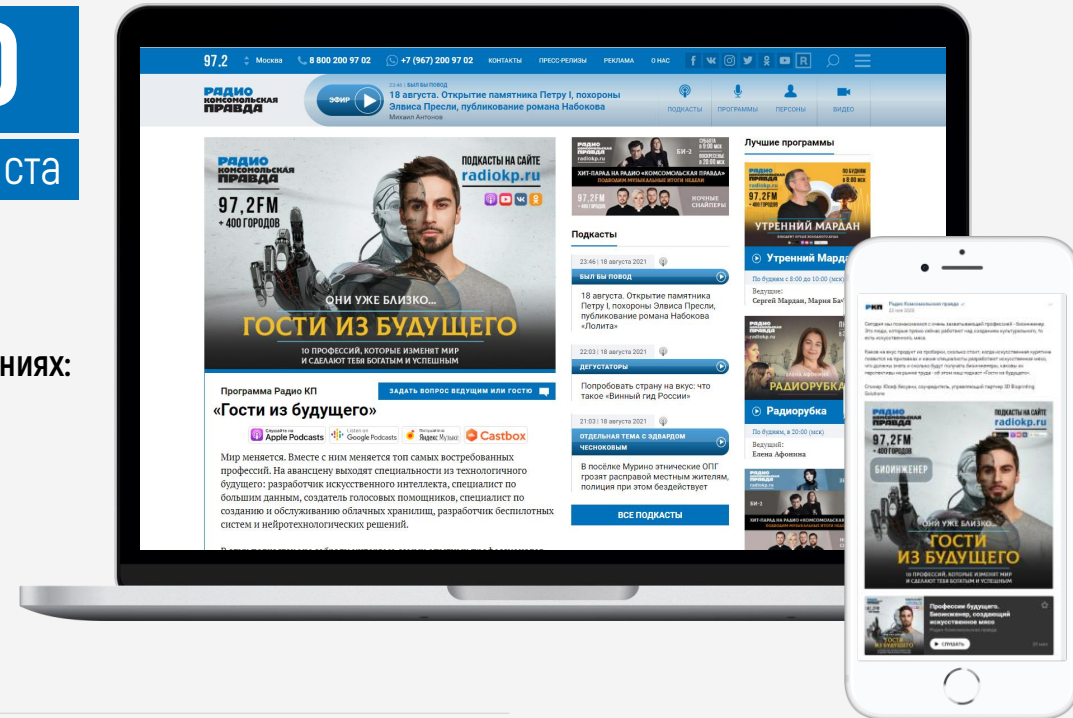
0
ста

ниях:

97.2 Москва 8 800 200 97 02 +7 (967) 200 97 02 КОНТАКТЫ ПРЕСС-РЕЛИЗЫ РЕКЛАМА О НАС

РАДИО КОМСОМОЛЬСКАЯ ПРАВДА

ЭФИР

23:46 | БЫЛ БЫ ПОВОД
18 августа. Открытие памятника Петру I, похороны Элвиса Пресли, публикование романа Набокова
Михаил Антонов

ПОДКАСТЫ ПРОГРАММЫ ПЕРСОНЫ ВИДЕО

РАДИО КОМСОМОЛЬСКАЯ ПРАВДА
97,2FM
+ 400 ГОРОДОВ
ПОДКАСТЫ НА САЙТЕ
radiokp.ru
ОНИ УЖЕ БЛИЗКО...
ГОСТИ ИЗ БУДУЩЕГО
10 ПРОФЕССИЙ, КОТОРЫЕ ИЗМЕНЯТ МИР И СДЕЛАЮТ ТЕБЯ БОГАТЫМ И УСПЕШНЫМ

Программа Радио КП
ЗАДАТЬ ВОПРОС ВЕДУЩИМ ИЛИ ГОСТЮ
«Гости из будущего»
Apple Podcasts Google Podcasts Яндекс Музыка Castbox

Мир меняется. Вместе с ним меняется топ самых востребованных профессий. На авангарду выходят специальности из технологичного будущего: разработчик искусственного интеллекта, специалист по большим данным, создатель голосовых помощников, специалист по созданию и обслуживанию облачных хранилищ, разработчик беспилотных систем и нейротехнологических решений.

ХИТ-ПАРАД НА РАДИО «КОМСОМОЛЬСКАЯ ПРАВДА»
97,2FM
+ 400 ГОРОДОВ
ВЕЧНЫЕ СНАЙПЕРЫ

Подкасты

23:46 | 18 августа 2021
БЫЛ БЫ ПОВОД
18 августа. Открытие памятника Петру I, похороны Элвиса Пресли, публикование романа Набокова «Лолита»

22:03 | 18 августа 2021
ДЕГУСТАТОРЫ
Попробовать страну на вкус: что такое «Винный гид России»

21:03 | 18 августа 2021
ОТДЕЛЬНАЯ ТЕМА С ЭДВАРДОМ ЧЕСНОКОВЫМ
В посёлке Мурино этнические ОПГ грозят расправой местным жителям, полиция при этом бездействует

ВСЕ ПОДКАСТЫ

Лучшие программы

УТРЕННИЙ МАРДАН
Утренний Мардан
По будням с 8:00 до 10:00 (мск)
Ведущие:
Сергей Мардан, Мария Ба

РАДИОРУБКА
Радиорубка
По будням, в 20:00 (мск)
Ведущий:
Елена Афонина

Радио Комсомольская правда
ПОДКАСТЫ НА САЙТЕ
radiokp.ru
97,2FM
+ 400 ГОРОДОВ
БИОИНЖЕНЕР
ОНИ УЖЕ БЛИЗКО...
ГОСТИ ИЗ БУДУЩЕГО
10 ПРОФЕССИЙ, КОТОРЫЕ ИЗМЕНЯТ МИР И СДЕЛАЮТ ТЕБЯ БОГАТЫМ И УСПЕШНЫМ

Профессии будущего. Биоинженер, создающий искусственное мясо
СЛУШАТЬ